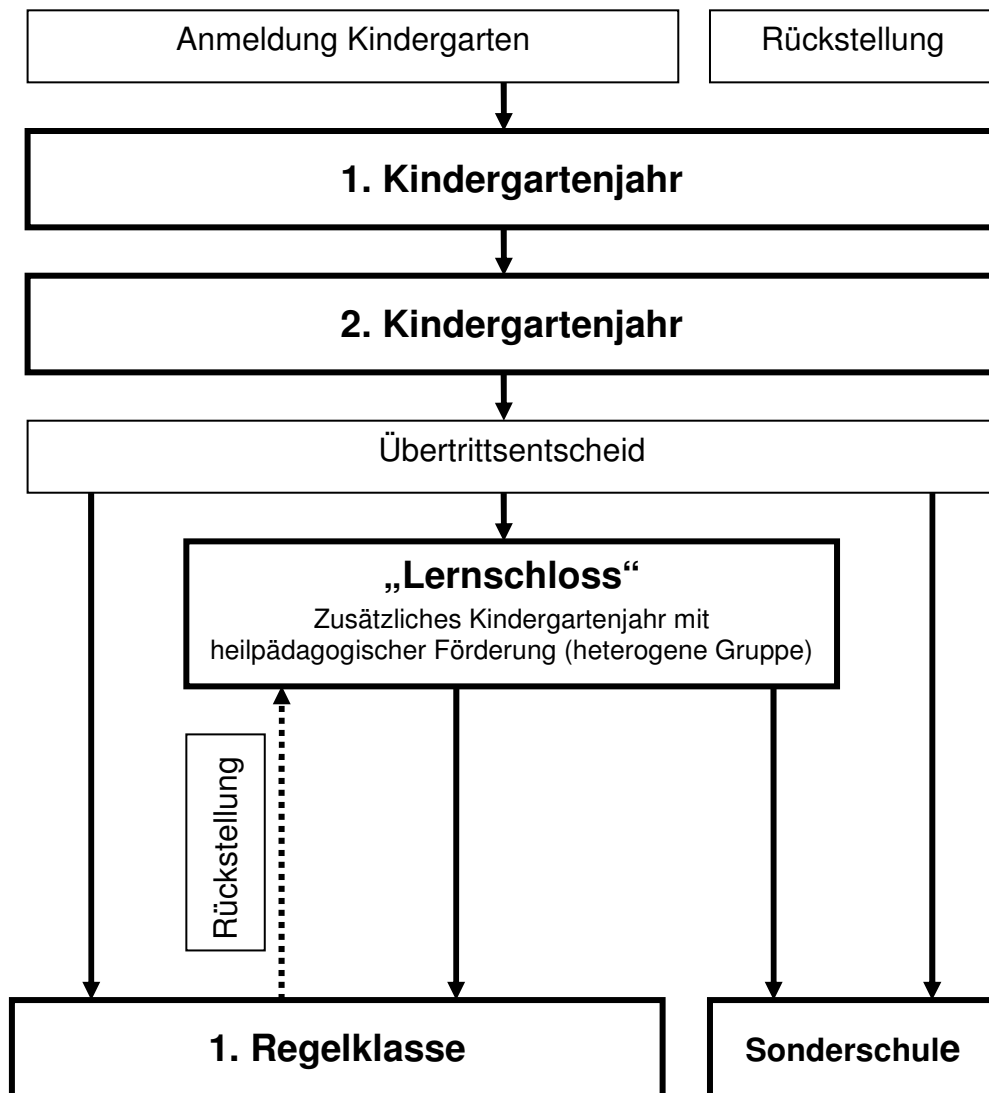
Anmeldung Kindergarten

Rückstellung

1. Kindergartenjahr

2. Kindergartenjahr

Übertrittsentscheid

„Lernschloss“
Zusätzliches Kindergartenjahr mit heilpädagogischer Förderung (heterogene Gruppe)

Rückstellung

1. Regelklasse

Sonderschule